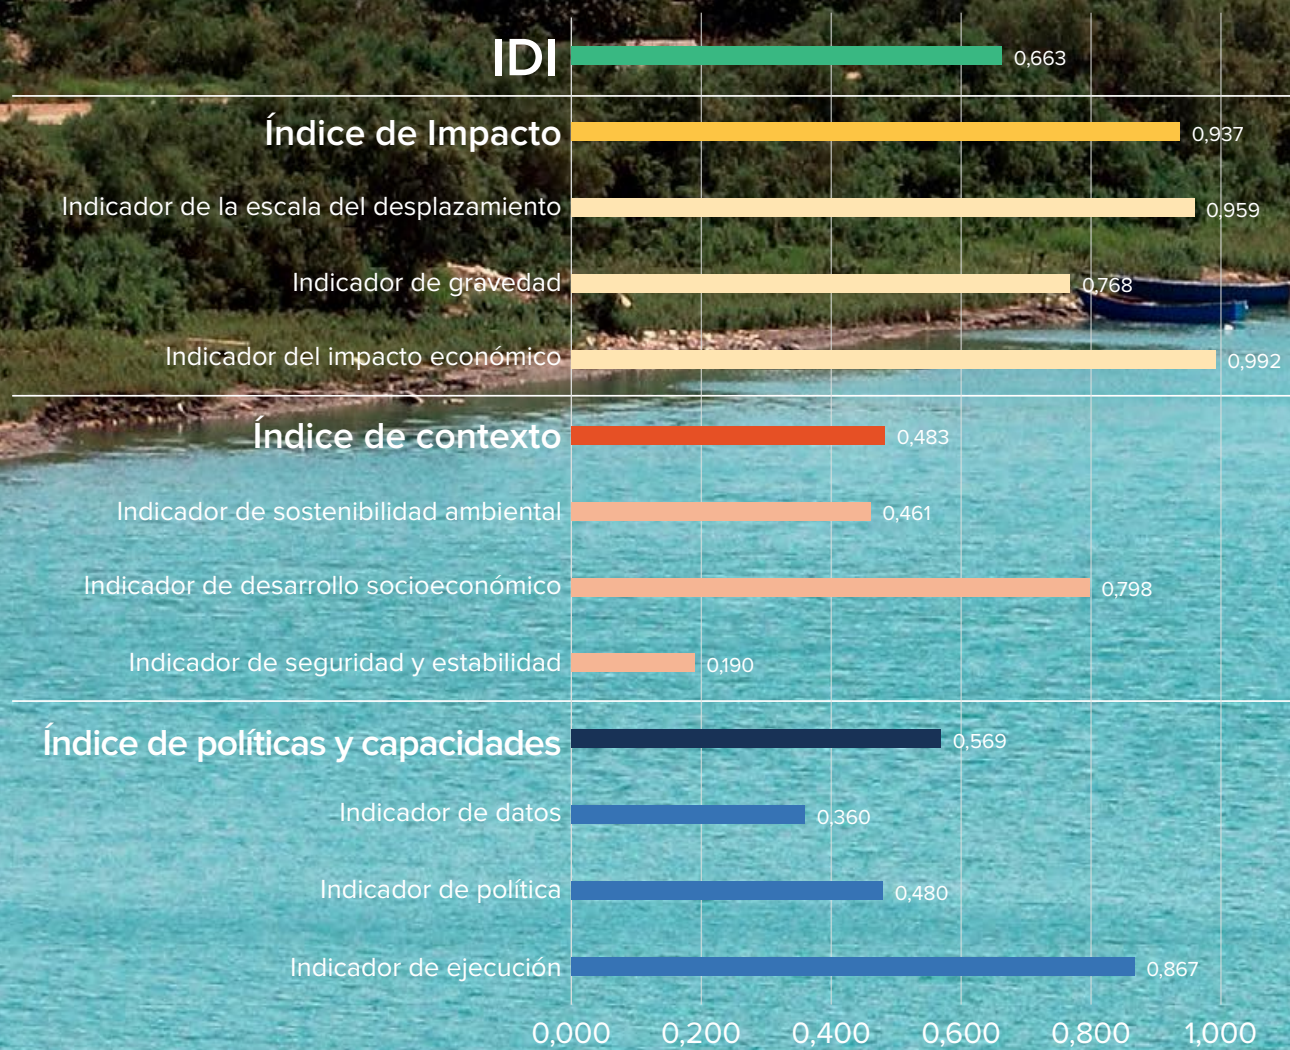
IDI 0,663

Índice de Impacto 0,937

Indicador de la escala del desplazamiento 0,959

Indicador de gravedad 0,768

Indicador del impacto económico 0,992

Índice de contexto 0,483

Indicador de sostenibilidad ambiental 0,461

Indicador de desarrollo socioeconómico 0,798

Indicador de seguridad y estabilidad 0,190

Índice de políticas y capacidades 0,569

Indicador de datos 0,360

Indicador de política 0,480

Indicador de ejecución 0,867

0,000 0,200 0,400 0,600 0,800 1,000